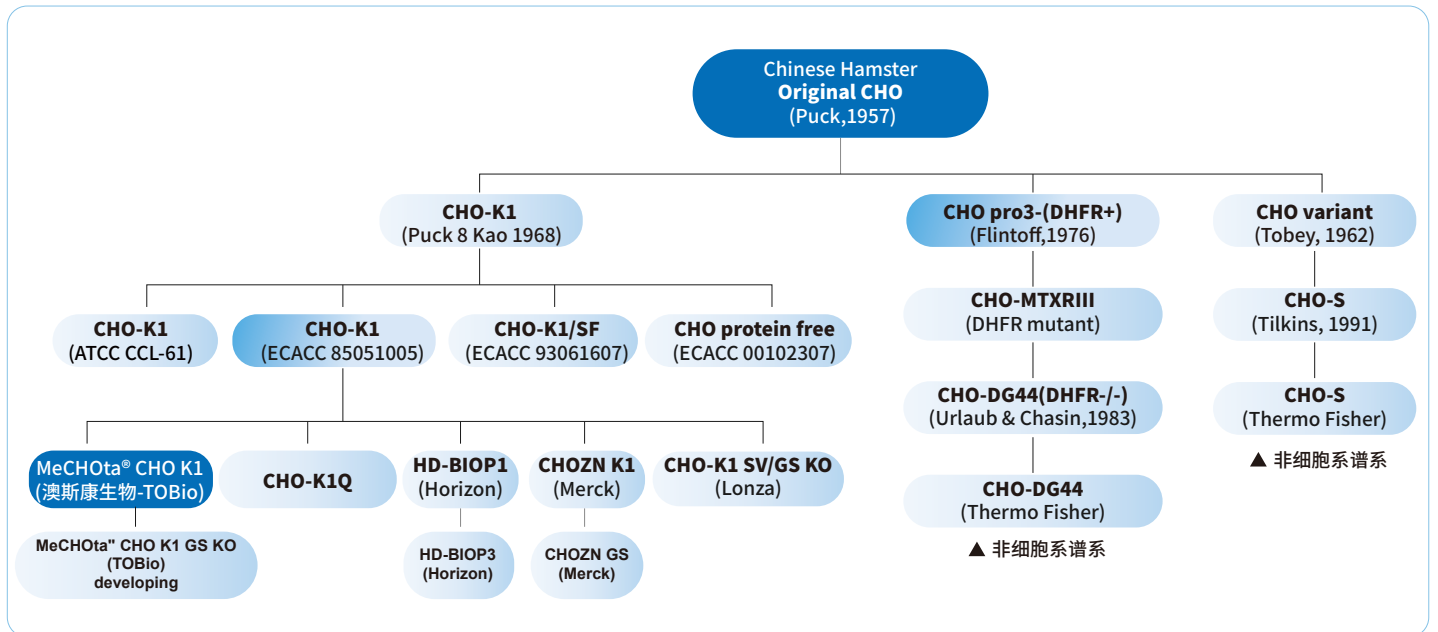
Chinese Hamster
**Original CHO**
(Puck,1957)

**CHO-K1**
(Puck 8 Kao 1968)

**CHO pro3-(DHFR+)**
(Flintoff,1976)

**CHO variant**
(Tobey, 1962)

**CHO-K1**
(ATCC CCL-61)

**CHO-K1**
(ECACC 85051005)

**CHO-K1/SF**
(ECACC 93061607)

**CHO protein free**
(ECACC 00102307)

**CHO-MTXRIII**
(DHFR mutant)

**CHO-S**
(Tilkins, 1991)

**CHO-DG44(DHFR-/-)**
(Urlaub & Chasin,1983)

**CHO-S**
(Thermo Fisher)

▲ 非细胞系谱系

MeCHOta® CHO K1
(澳斯康生物-TOBio)

**CHO-K1Q**

**HD-BIOP1**
(Horizon)

**CHOZN K1**
(Merck)

**CHO-K1 SV/GS KO**
(Lonza)

**CHO-DG44**
(Thermo Fisher)

▲ 非细胞系谱系

**MeCHOta" CHO K1 GS KO**
**(TOBio)**
**developing**

**HD-BIOP3**
**(Horizon)**

**CHOZN GS**
**(Merck)**